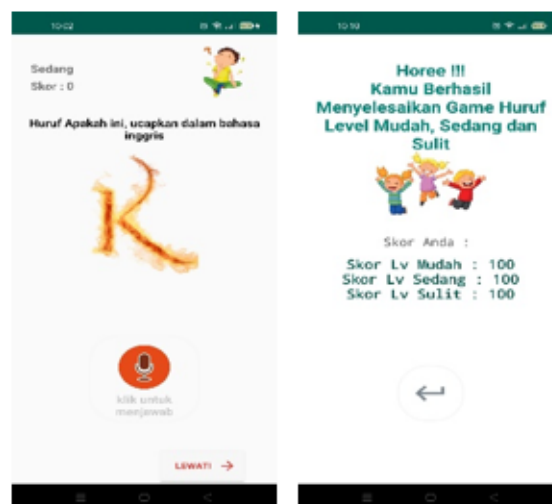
10:02

Sedang
Skor : 0

Huruf Apakah ini, ucapkan dalam bahasa inggris

K

klik untuk menjawab

LEWATI →

10:10

Horee !!!
Kamu Berhasil Menyelesaikan Game Huruf Level Mudah, Sedang dan Sulit

Skor Anda :

Skor Lv Mudah : 100
Skor Lv Sedang : 100
Skor Lv Sulit : 100